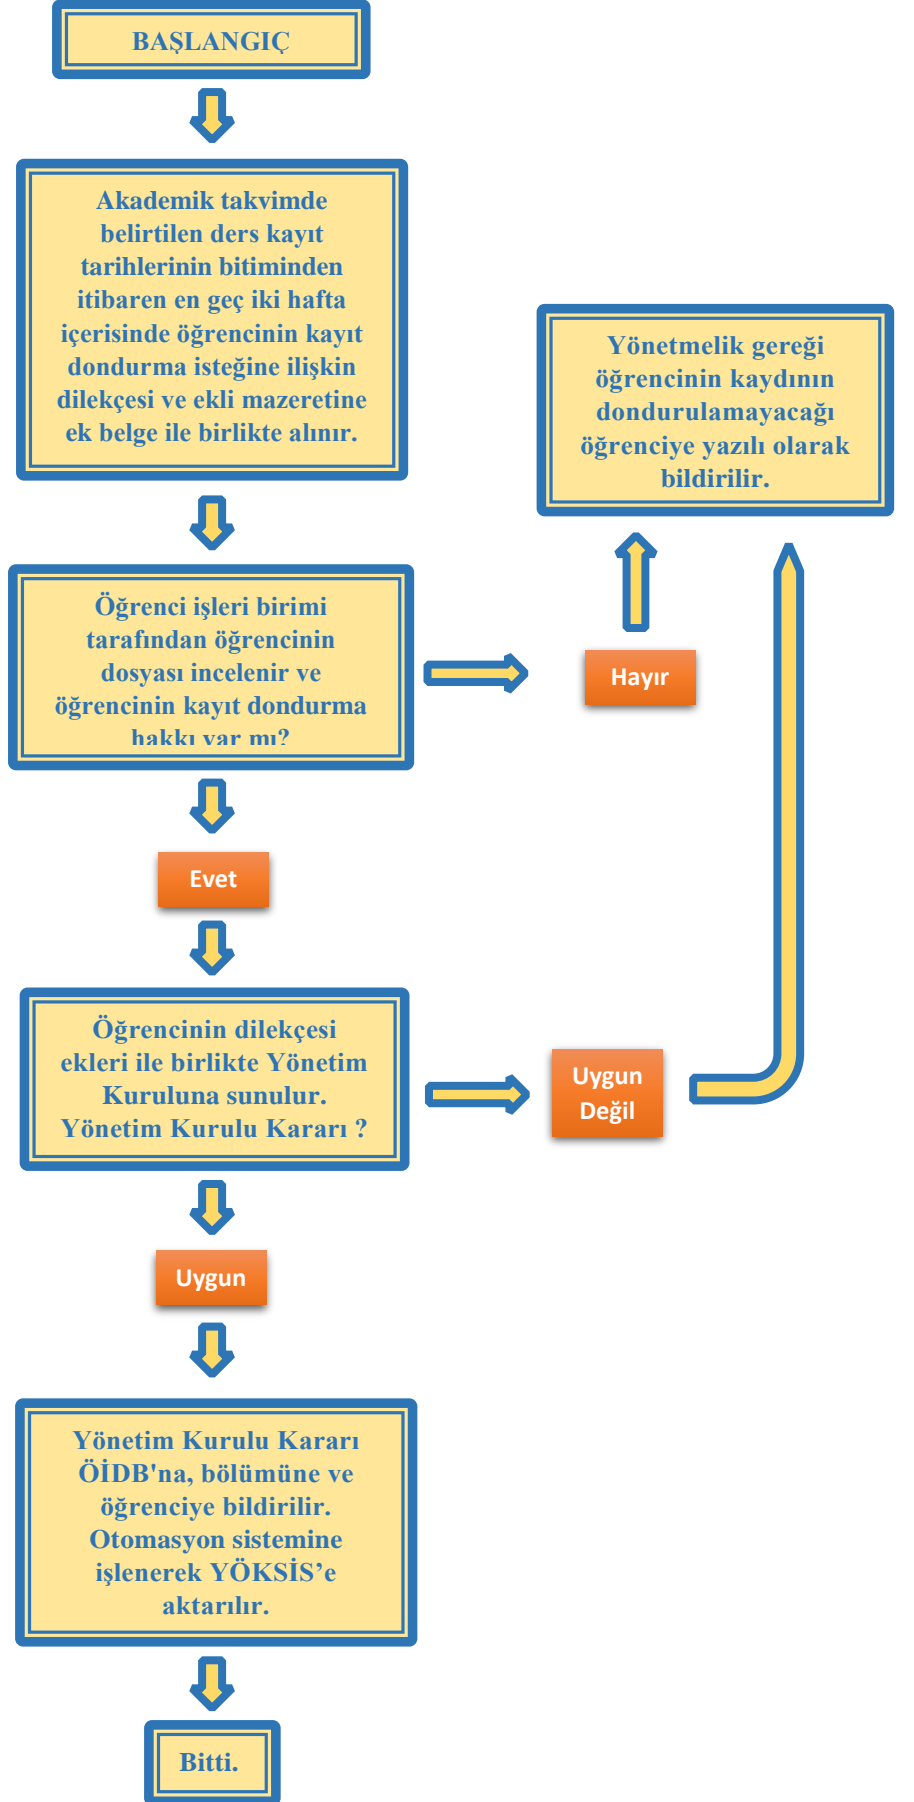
BAŞLANGIÇ

Akademik takvimde belirtilen ders kayıt tarihlerinin bitiminden itibaren en geç iki hafta içerisinde öğrencinin kayıt dondurma isteğine ilişkin dilekçesi ve ekli mazeretine ek belge ile birlikte alınır.

Yönetmelik gereği öğrencinin kaydının dondurulamayacağı öğrenciye yazılı olarak bildirilir.

Öğrenci işleri birimi tarafından öğrencinin dosyası incelenir ve öğrencinin kayıt dondurma hakkı var mı?

Hayır

Evet

Öğrencinin dilekçesi ekleri ile birlikte Yönetim Kuruluna sunulur. Yönetim Kurulu Kararı ?

Uygun Değil

Uygun

Yönetim Kurulu Kararı ÖİDB'na, bölümüne ve öğrenciye bildirilir. Otomasyon sistemine işlenerek YÖKSİS'e aktarılır.

Bitti.